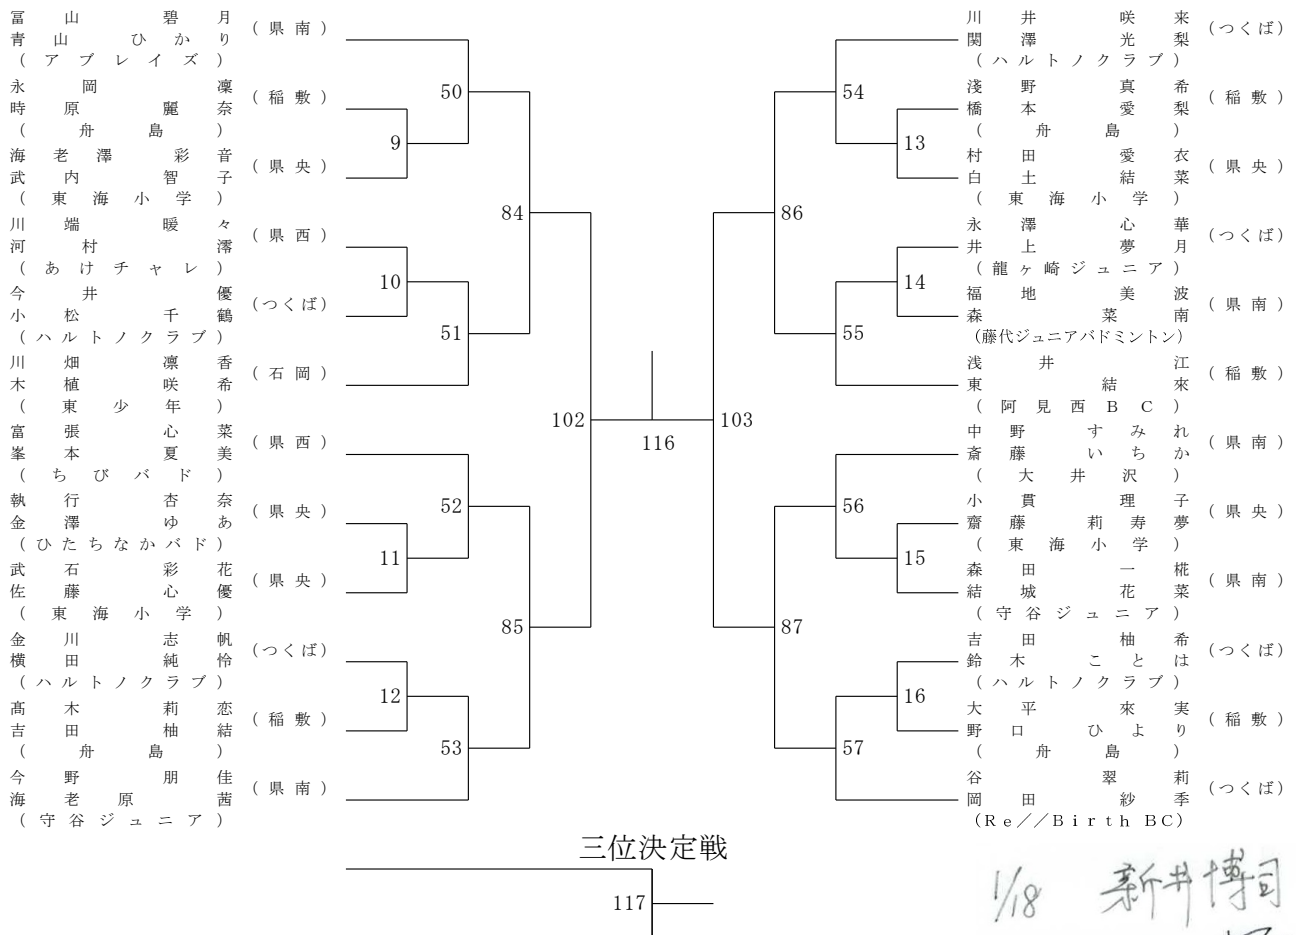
冨山碧月
青山ひかり
（アブレイズ）
（県南）

永岡凜
時原麗奈
（舟島）
（稲敷）

海老澤彩音
武内智子
（東海小学）
（県央）

川端暖々
河村澪
（あけチャレ）
（県西）

今井優
小松千鶴
（ハルトノクラブ）
（つくば）

川畑凛香
木植咲希
（東少年）
（石岡）

富張心菜
峯本夏美
（ちびバド）
（県西）

執行杏奈
金澤ゆあ
（ひたちなかバド）
（県央）

武石彩花
佐藤心優
（東海小学）
（県央）

金川志帆
横田純怜
（ハルトノクラブ）
（つくば）

高木莉恋
吉田柚結
（舟島）
（稲敷）

今野朋佳
海老原茜
（守谷ジュニア）
（県南）

50
9
84
10
51
102
52
11
85
12
53
116
103
86
54
13
14
55
87
56
15
16
57

川井咲来
関澤光梨
（ハルトノクラブ）
（つくば）

淺野真希
橋本愛梨
（舟島）
（稲敷）

村田愛衣
白土結菜
（東海小学）
（県央）

永澤心華
井上夢月
（龍ヶ崎ジュニア）
（つくば）

福地美波
森菜南
(藤代ジュニアバドミントン)
（県南）

浅井江
東結來
（阿見西BC）
（稲敷）

中野すみれ
斎藤いちか
（大井沢）
（県南）

小貫理子
齋藤莉寿夢
（東海小学）
（県央）

森田一椛
結城花菜
（守谷ジュニア）
（県南）

吉田柚希
鈴木ことは
（ハルトノクラブ）
（つくば）

大平來実
野口ひより
（舟島）
（稲敷）

谷翠莉
岡田紗季
(Re//Birth BC)
（つくば）

三位決定戦
117

1/18 新井博司